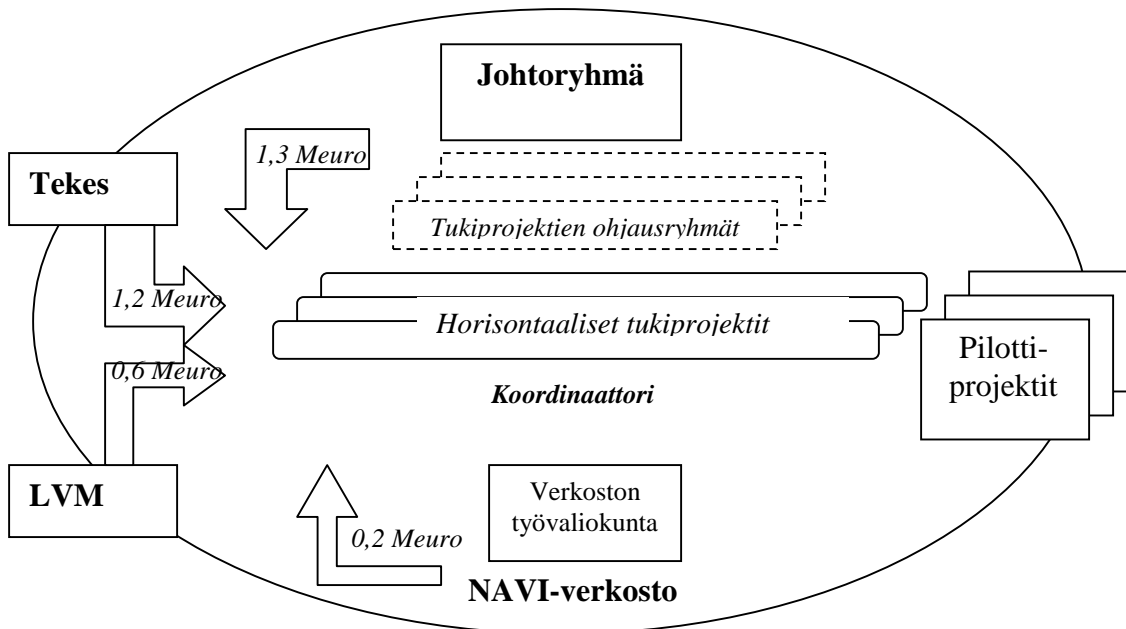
Johtoryhmä

1,3 Meuro

Tekes

Tukiprojektien ohjausryhmät

1,2 Meuro

Horisontaaliset tukiprojektit

0,6 Meuro

Koordinaattori

Pilottiprojektit

LVM

Verkoston työvaliokunta

0,2 Meuro

NAVI-verkosto